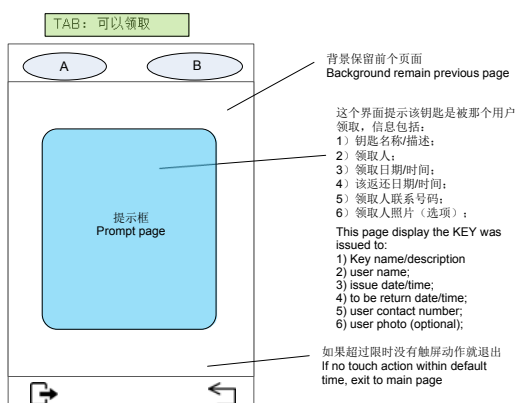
TAB：可以领取

A

B

背景保留前个页面
Background remain previous page

这个界面提示该钥匙是被那个用户领取，信息包括：
1）钥匙名称/描述；
2）领取人；
3）领取日期/时间；
4）该返还日期/时间；
5）领取人联系号码；
6）领取人照片（选项）；

提示框
Prompt page

This page display the KEY was issued to:
1) Key name/description
2) user name;
3) issue date/time;
4) to be return date/time;
5) user contact number;
6) user photo (optional);

如果超过限时没有触屏动作就退出
If no touch action within default time, exit to main page